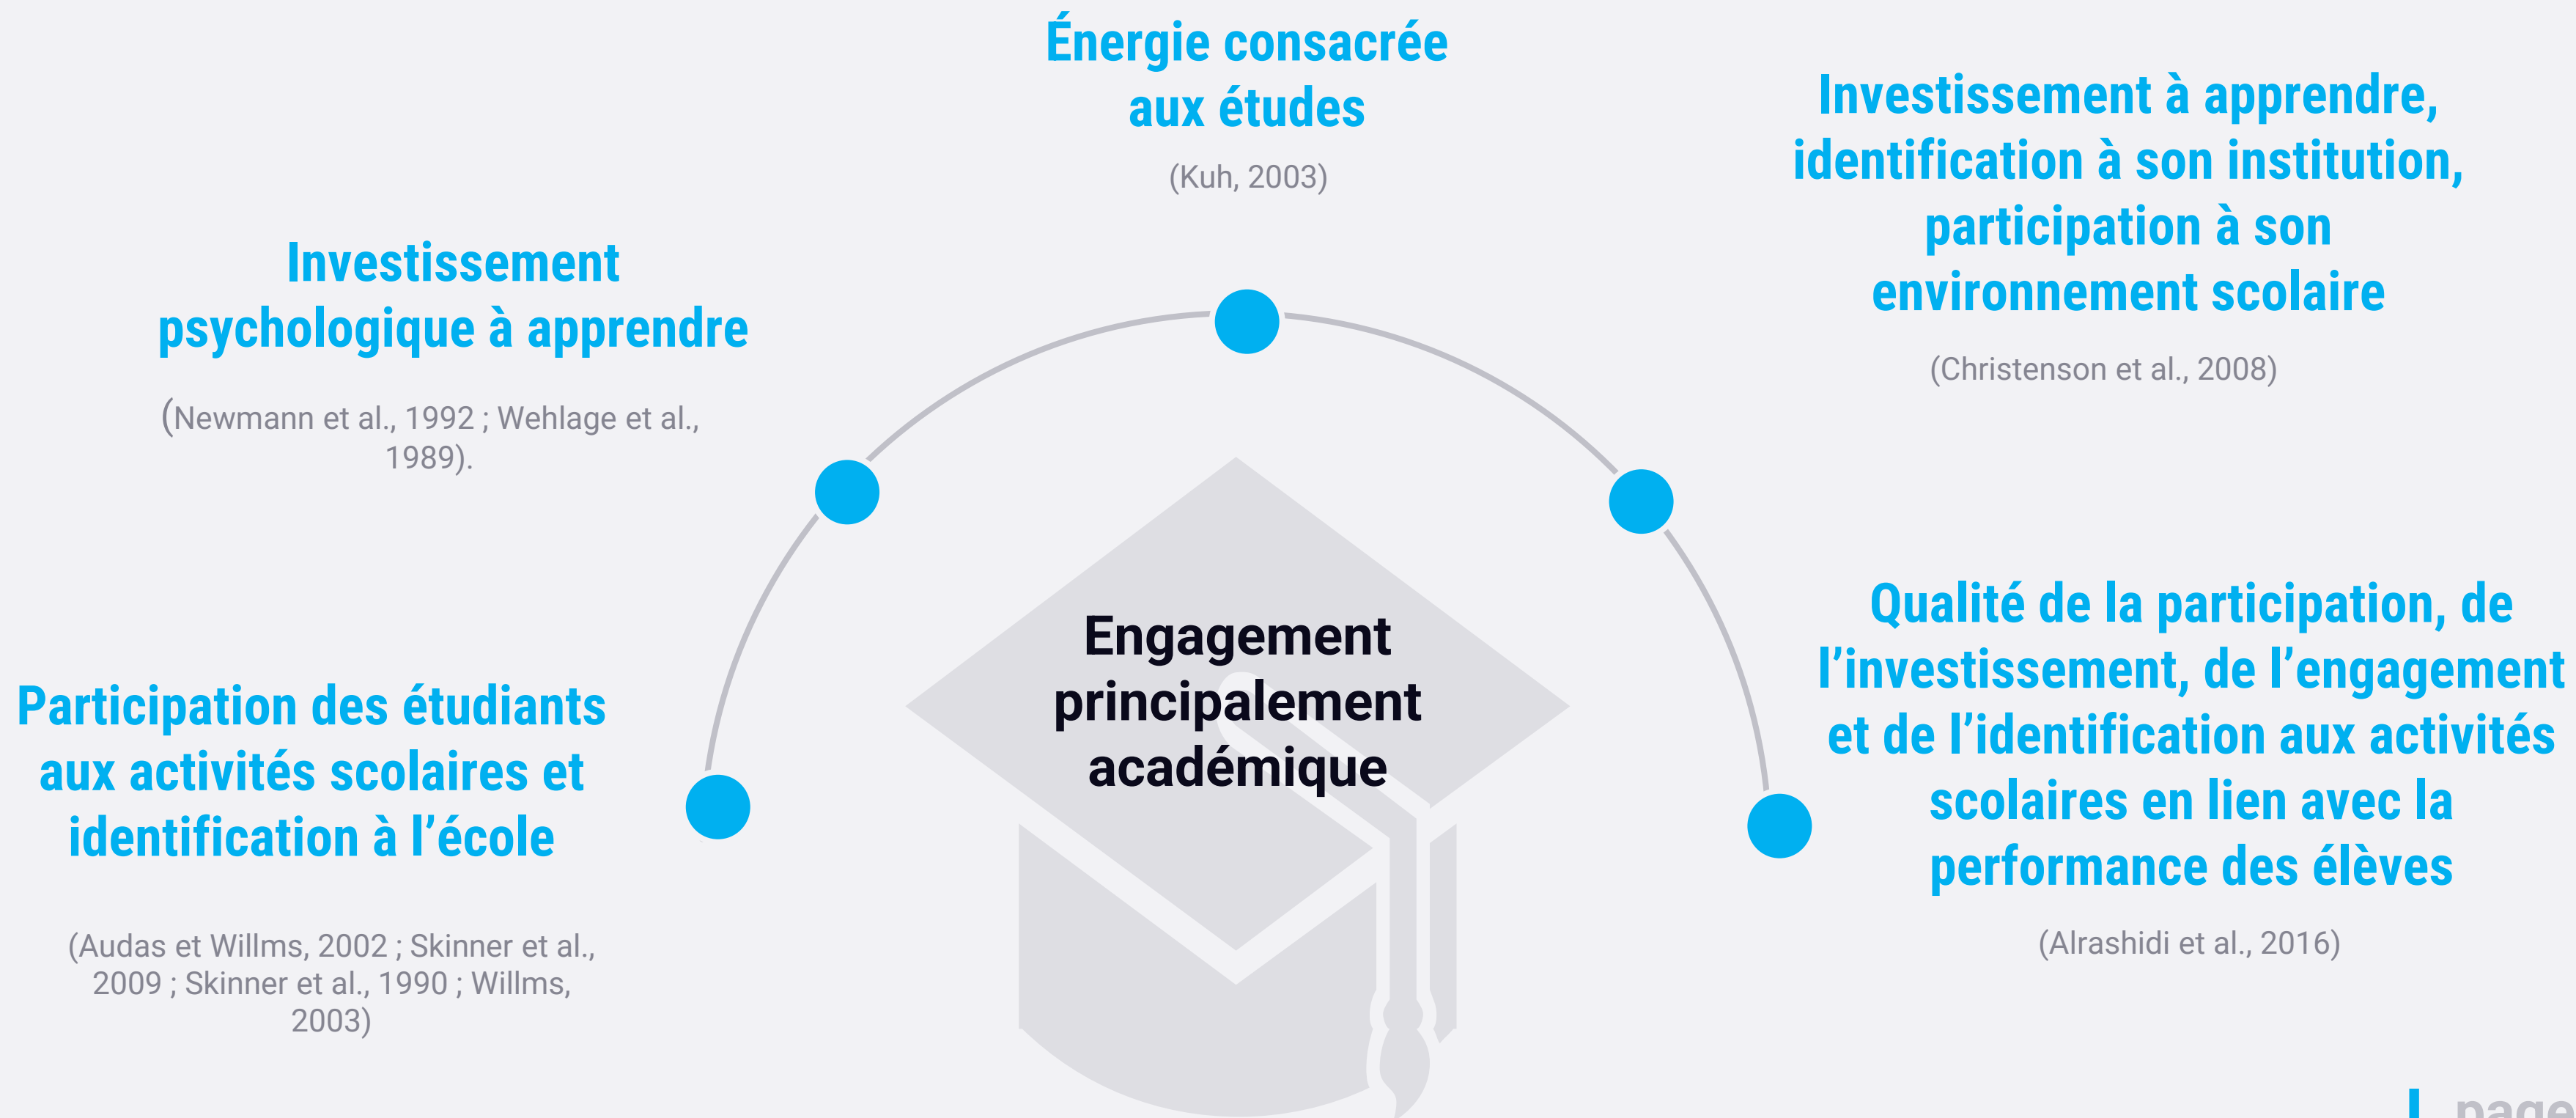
Énergie consacrée aux études

(Kuh, 2003)

Investissement psychologique à apprendre

(Newmann et al., 1992 ; Wehlage et al., 1989).

Investissement à apprendre, identification à son institution, participation à son environnement scolaire

(Christenson et al., 2008)

Participation des étudiants aux activités scolaires et identification à l'école

(Audas et Willms, 2002 ; Skinner et al., 2009 ; Skinner et al., 1990 ; Willms, 2003)

Engagement principalement académique

Qualité de la participation, de l'investissement, de l'engagement et de l'identification aux activités scolaires en lien avec la performance des élèves

(Alrashidi et al., 2016)

page